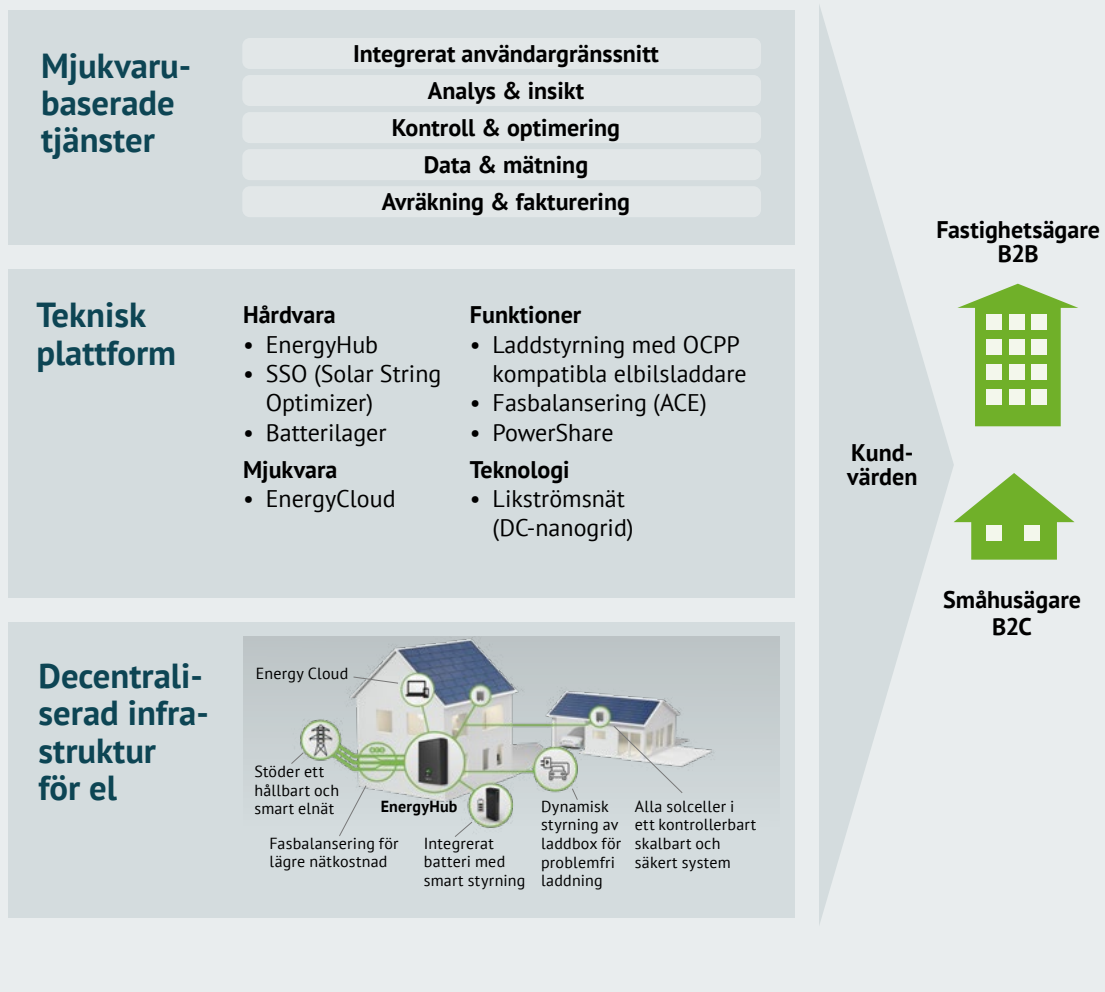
Mjukvarubaserade tjänster

Integrerat användargränssnitt
Analys & insikt
Kontroll & optimering
Data & mätning
Avräkning & fakturering

Teknisk plattform

Hårdvara
• EnergyHub
• SSO (Solar String Optimizer)
• Batterilager

Mjukvara
• EnergyCloud

Funktioner
• Laddstyrning med OCPP kompatibla elbilsladdare
• Fasbalansering (ACE)
• PowerShare

Teknologi
• Likströmsnät (DC-nanogrid)

Decentraliserad infrastruktur för el

Energy Cloud
Stöder ett hållbart och smart elnät
EnergyHub
Fasbalansering för lägre nätkostnad
Integrerat batteri med smart styrning
Dynamisk styrning av laddbox för problemfri laddning
Alla solceller i ett kontrollerbart skalbart och säkert system

Kundvärden

Fastighetsägare B2B

Småhusägare B2C